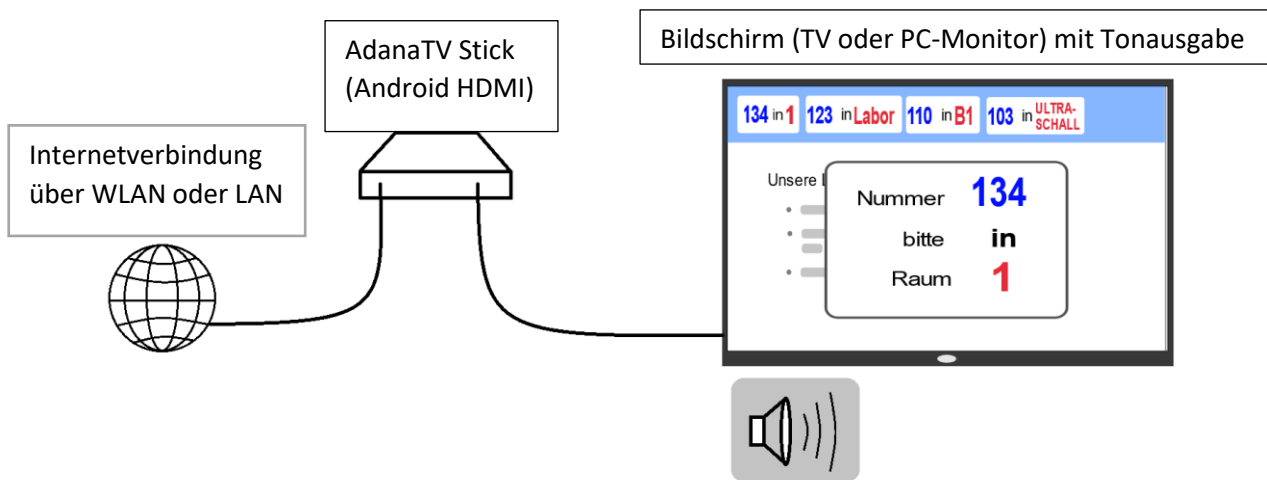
AdanaTV Stick (Android HDMI)

Bildschirm (TV oder PC-Monitor) mit Tonausgabe

Internetverbindung über WLAN oder LAN

134 in 1 | 123 in Labor | 110 in B1 | 103 in ULTRA-SCHALL

Unsere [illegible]

Nummer 134
bitte in
Raum 1